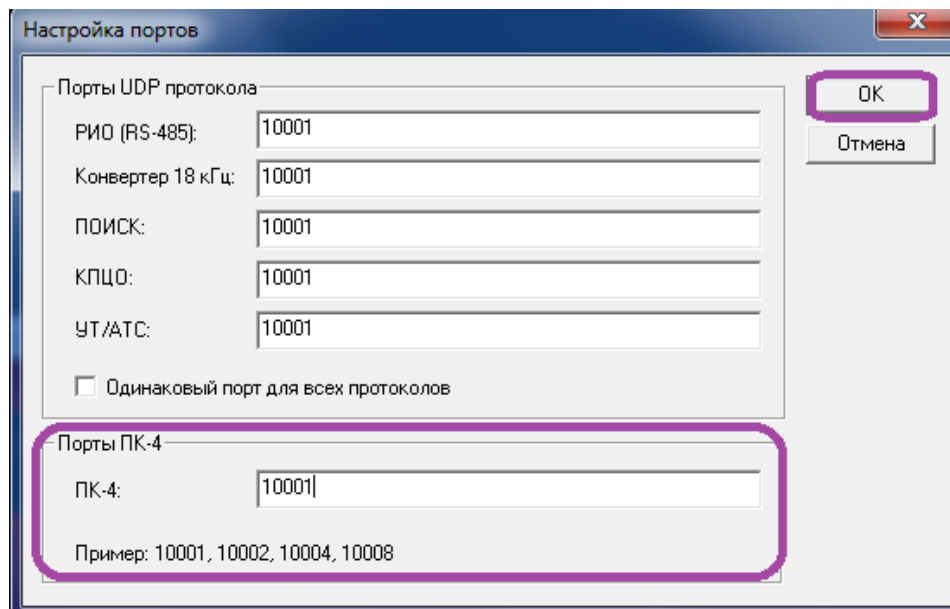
Настройка портов

Порты UDP протокола

РИО (RS-485): 10001

Конвертер 18 кГц: 10001

ПОИСК: 10001

КПЦО: 10001

УТ/АТС: 10001

Одинаковый порт для всех протоколов

Порты ПК-4

ПК-4: 10001

Пример: 10001, 10002, 10004, 10008

OK

Отмена